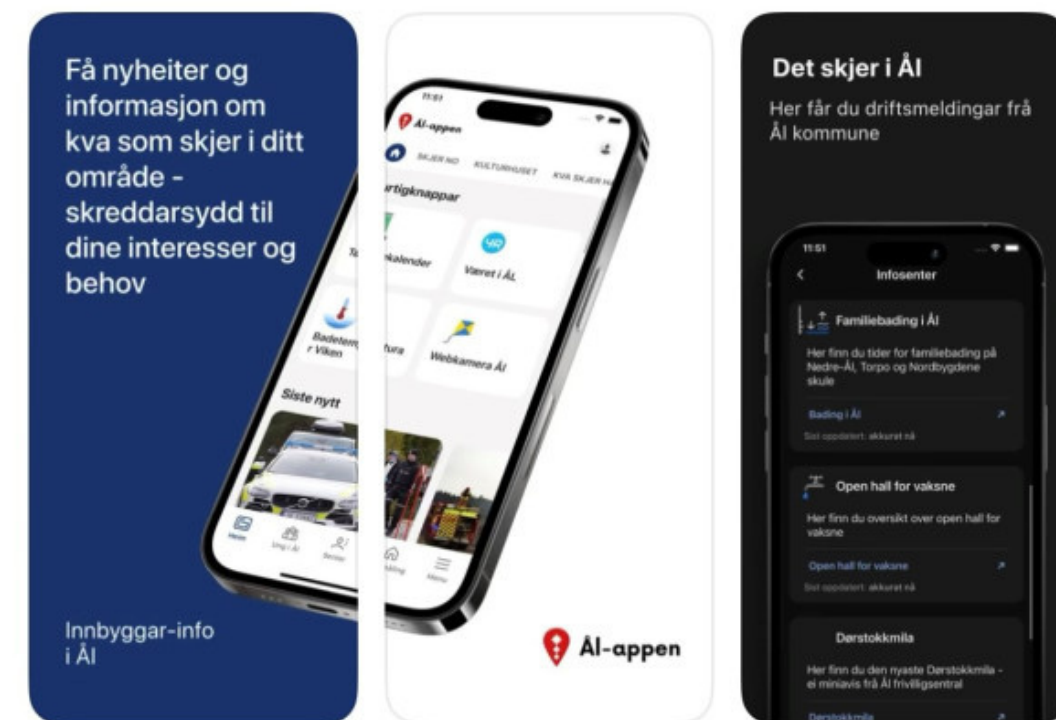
Få nyheiter og informasjon om kva som skjer i ditt område - skreddarsydd til dine interesser og behov

Innbyggar-info i Ål

11:51

Ål-appen

SKJER NO KULTURHUSET KVA SKJER I

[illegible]rtigknappar

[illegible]kalender

Været i ÅL

Badetem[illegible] r Viken

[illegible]tura

Webkamera Ål

Siste nytt

Heim

Ung i Ål

Senter

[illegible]lding

Meny

Ål-appen

Det skjer i Ål

Her får du driftsmeldingar frå Ål kommune

11:51

Infosenter

Familiebading i Ål

Her finn du tider for familiebading på Nedre-Ål, Torpo og Nordbygdene skule

Bading i Ål

Sist oppdatert: akkurat nå

Open hall for vaksne

Her finn du oversikt over open hall for vaksne

Open hall for vaksne

Sist oppdatert: akkurat nå

Dørstokkmila

Her finn du den nyaste Dørstokkmila - ei miniavis frå Ål frivilligsentral

Dørstokkmila